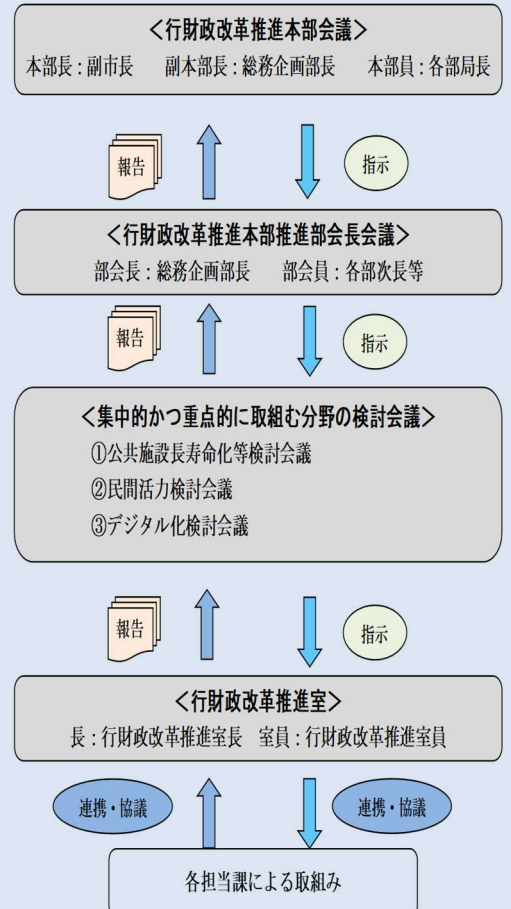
＜行財政改革推進本部会議＞
本部長：副市長　副本部長：総務企画部長　本部員：各部局長

報告

指示

＜行財政改革推進本部推進部会長会議＞
部会長：総務企画部長　部会員：各部次長等

報告

指示

＜集中的かつ重点的に取組む分野の検討会議＞
①公共施設長寿命化等検討会議
②民間活力検討会議
③デジタル化検討会議

報告

指示

＜行財政改革推進室＞
長：行財政改革推進室長　室員：行財政改革推進室員

連携・協議

連携・協議

各担当課による取組み